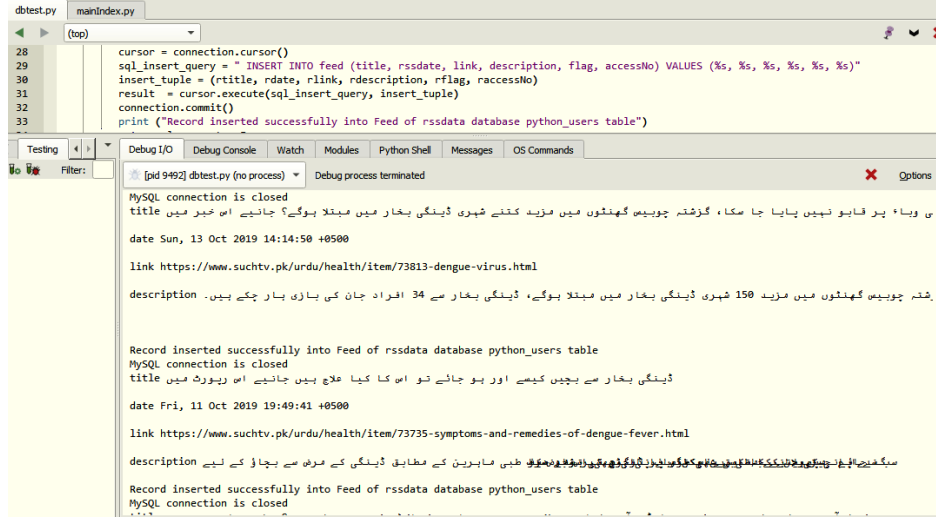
dbtest.py mainIndex.py

(top)

28 cursor = connection.cursor()
29 sql_insert_query = " INSERT INTO feed (title, rssdate, link, description, flag, accessNo) VALUES (%s, %s, %s, %s, %s, %s)"
30 insert_tuple = (rtitle, rdate, rlink, rdescription, rflag, raccessNo)
31 result = cursor.execute(sql_insert_query, insert_tuple)
32 connection.commit()
33 print ("Record inserted successfully into Feed of rssdata database python_users table")

Testing

Filter:

Debug I/O Debug Console Watch Modules Python Shell Messages OS Commands

[pid 9492] dbtest.py (no process) Debug process terminated Options

MySQL connection is closed
title ی وباء پر قابو نہیں پایا جا سکا، گزشتہ چوبیس گھنٹوں میں مزید کتنے شہری ڈینگی بخار میں مبتلا ہوگے؟ جانیے اس خبر میں

date Sun, 13 Oct 2019 14:14:50 +0500

link https://www.suchtv.pk/urdu/health/item/73813-dengue-virus.html

description زشتہ چوبیس گھنٹوں میں مزید 150 شہری ڈینگی بخار میں مبتلا ہوگے، ڈینگی بخار سے 34 افراد جان کی بازی ہار چکے ہیں۔

Record inserted successfully into Feed of rssdata database python_users table
MySQL connection is closed
title ڈینگی بخار سے بچیں کیسے اور ہو جائے تو اس کا کیا علاج ہیں جانیے اس رپورٹ میں

date Fri, 11 Oct 2019 19:49:41 +0500

link https://www.suchtv.pk/urdu/health/item/73735-symptoms-and-remedies-of-dengue-fever.html

description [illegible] طبی ماہرین کے مطابق ڈینگی کے مرض سے بچاؤ کے لیے

Record inserted successfully into Feed of rssdata database python_users table
MySQL connection is closed